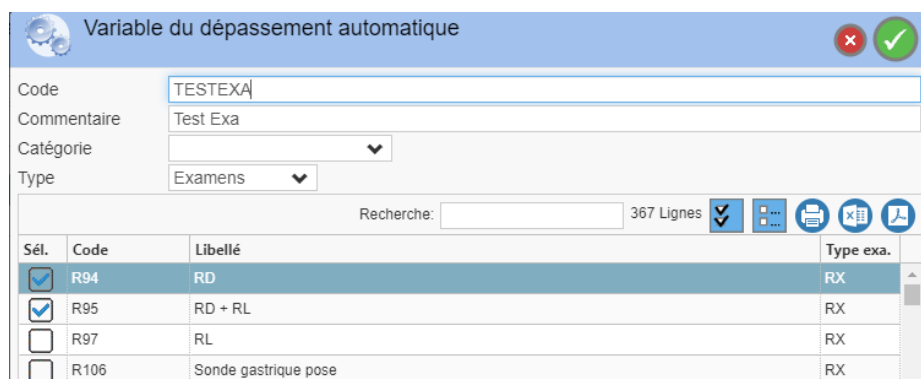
Variable du dépassement automatique

Code TESTEXA
Commentaire Test Exa
Catégorie
Type Examens

Recherche: 367 Lignes

| Sél. | Code | Libellé | Type exa. |
|---|---|---|---|
| ☑ | R94 | RD | RX |
| ☑ | R95 | RD + RL | RX |
| ☐ | R97 | RL | RX |
| ☐ | R106 | Sonde gastrique pose | RX |